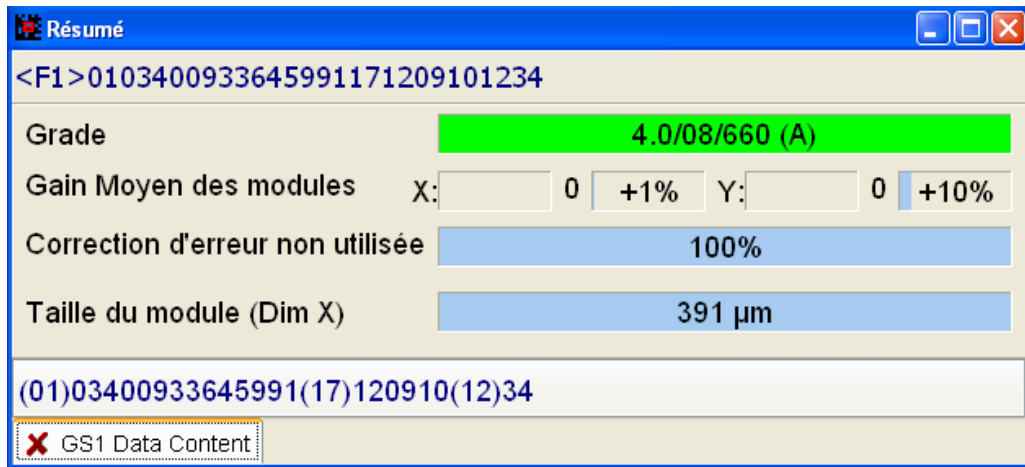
Résumé

<F1>0103400933645991171209101234

Grade 4.0/08/660 (A)

Gain Moyen des modules X: 0 +1% Y: 0 +10%

Correction d'erreur non utilisée 100%

Taille du module (Dim X) 391 µm

(01)03400933645991(17)120910(12)34

GS1 Data Content